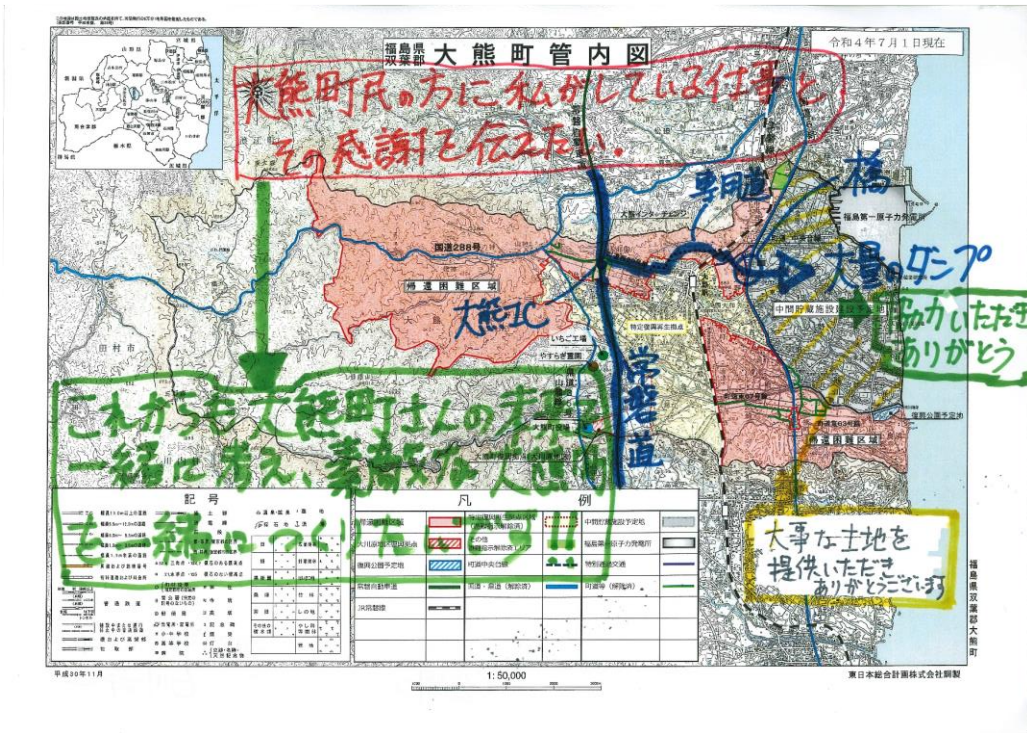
福島県
双葉郡
大熊町管内図

令和4年7月1日現在

大熊町民の方に私がしている仕事と、その感謝を伝えたい。

専用道

橋

福島第一原子力発電所

大熊インターチェンジ

国道288号

帰還困難区域

大量のダンプ

大熊IC

中間貯蔵施設

協力いただきありがとう

常磐道

いちご工場

特定復興再生拠点

田村市

これからも大熊町さんの未来を一緒に考え、素敵な大熊町を組みつくりたい。!!

帰還困難区域

大事な土地を提供いただきありがとうございます

記号

凡例

福島県双葉郡大熊町

平成30年11月

1:50,000

東日本総合計画株式会社調製